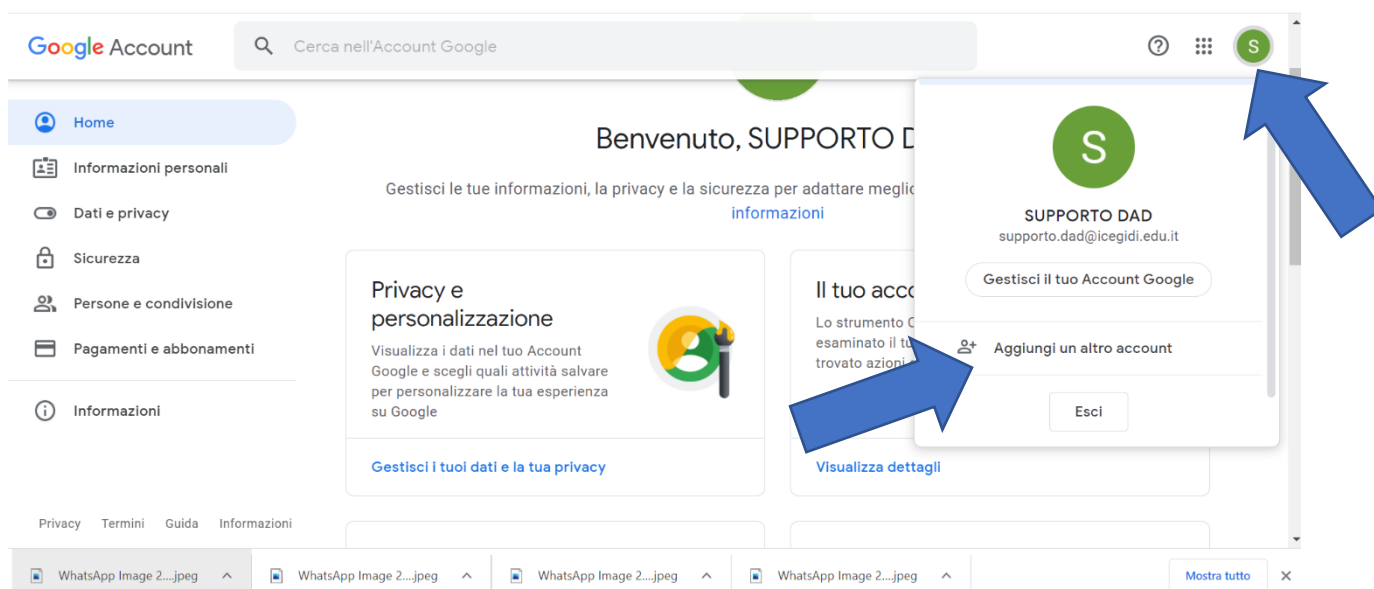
Google Account

Cerca nell'Account Google

S

Home

Informazioni personali

Dati e privacy

Sicurezza

Persone e condivisione

Pagamenti e abbonamenti

Informazioni

Privacy Termini Guida Informazioni

Benvenuto, SUPPORTO D

Gestisci le tue informazioni, la privacy e la sicurezza per adattare meglio informazioni

Privacy e personalizzazione

Visualizza i dati nel tuo Account Google e scegli quali attività salvare per personalizzare la tua esperienza su Google

Gestisci i tuoi dati e la tua privacy

Il tuo acco

Lo strumento C esaminato il tu trovato azioni

Visualizza dettagli

S

SUPPORTO DAD

supporto.dad@icegidi.edu.it

Gestisci il tuo Account Google

Aggiungi un altro account

Esci

WhatsApp Image 2....jpeg

WhatsApp Image 2....jpeg

WhatsApp Image 2....jpeg

WhatsApp Image 2....jpeg

Mostra tutto